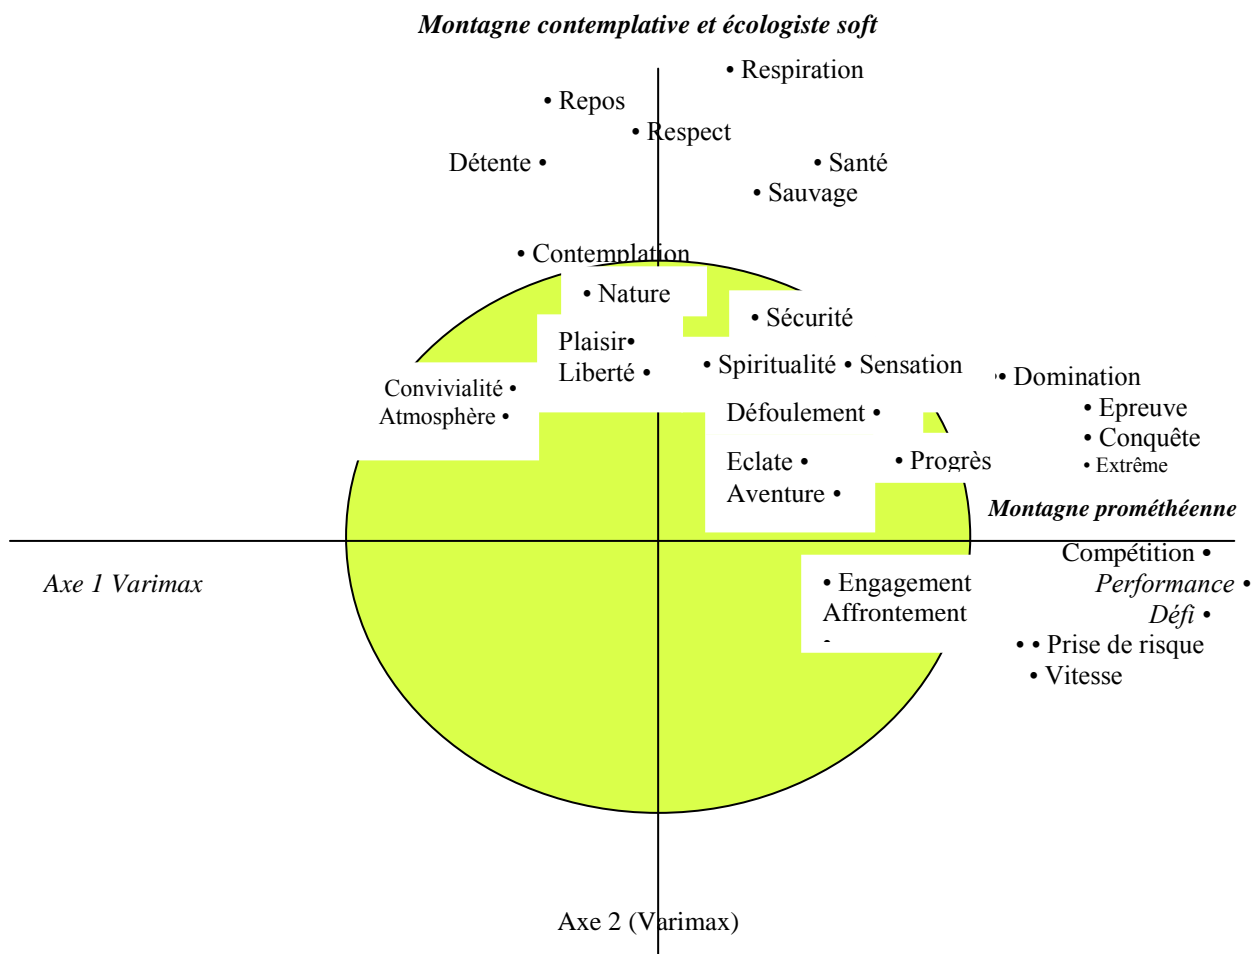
Montagne contemplative et écologiste soft

• Respiration

• Repos

• Respect

Détente •

• Santé

• Sauvage

• Contemplation

• Nature

• Sécurité

Plaisir•

Liberté •

• Spiritualité • Sensation

• Domination

Convivialité •

Atmosphère •

Défoulement •

• Epreuve

• Conquête

• Extrême

Eclate •

• Progrès

Aventure •

Montagne prométhéenne

Compétition •

Axe 1 Varimax

• Engagement

Affrontement

Performance •

Défi •

• • Prise de risque

• Vitesse

Axe 2 (Varimax)